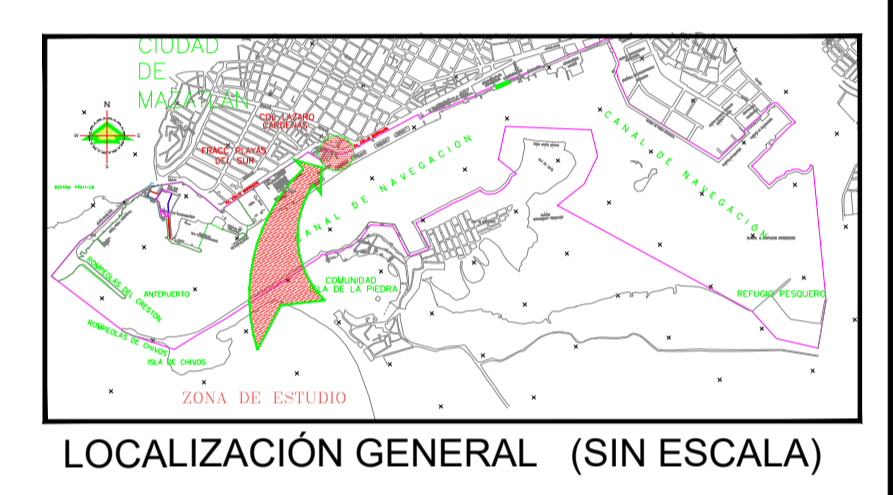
CIUDAD DE MAZATLAN

COL. LAZARO CARDENAS

FRACC. PLAYAS DEL SUR

CANAL DE NAVEGACION

CANAL DE NAVEGACION

N

W E

S

ROMPEOLAS DEL CRESTON

ANTEPUERTO

ROMPEOLAS DE CHIVOS

ISLA DE CHIVOS

COMUNIDAD ISLA DE LA PIEDRA

REFUGIO PESQUERO

ZONA DE ESTUDIO

LOCALIZACIÓN GENERAL (SIN ESCALA)